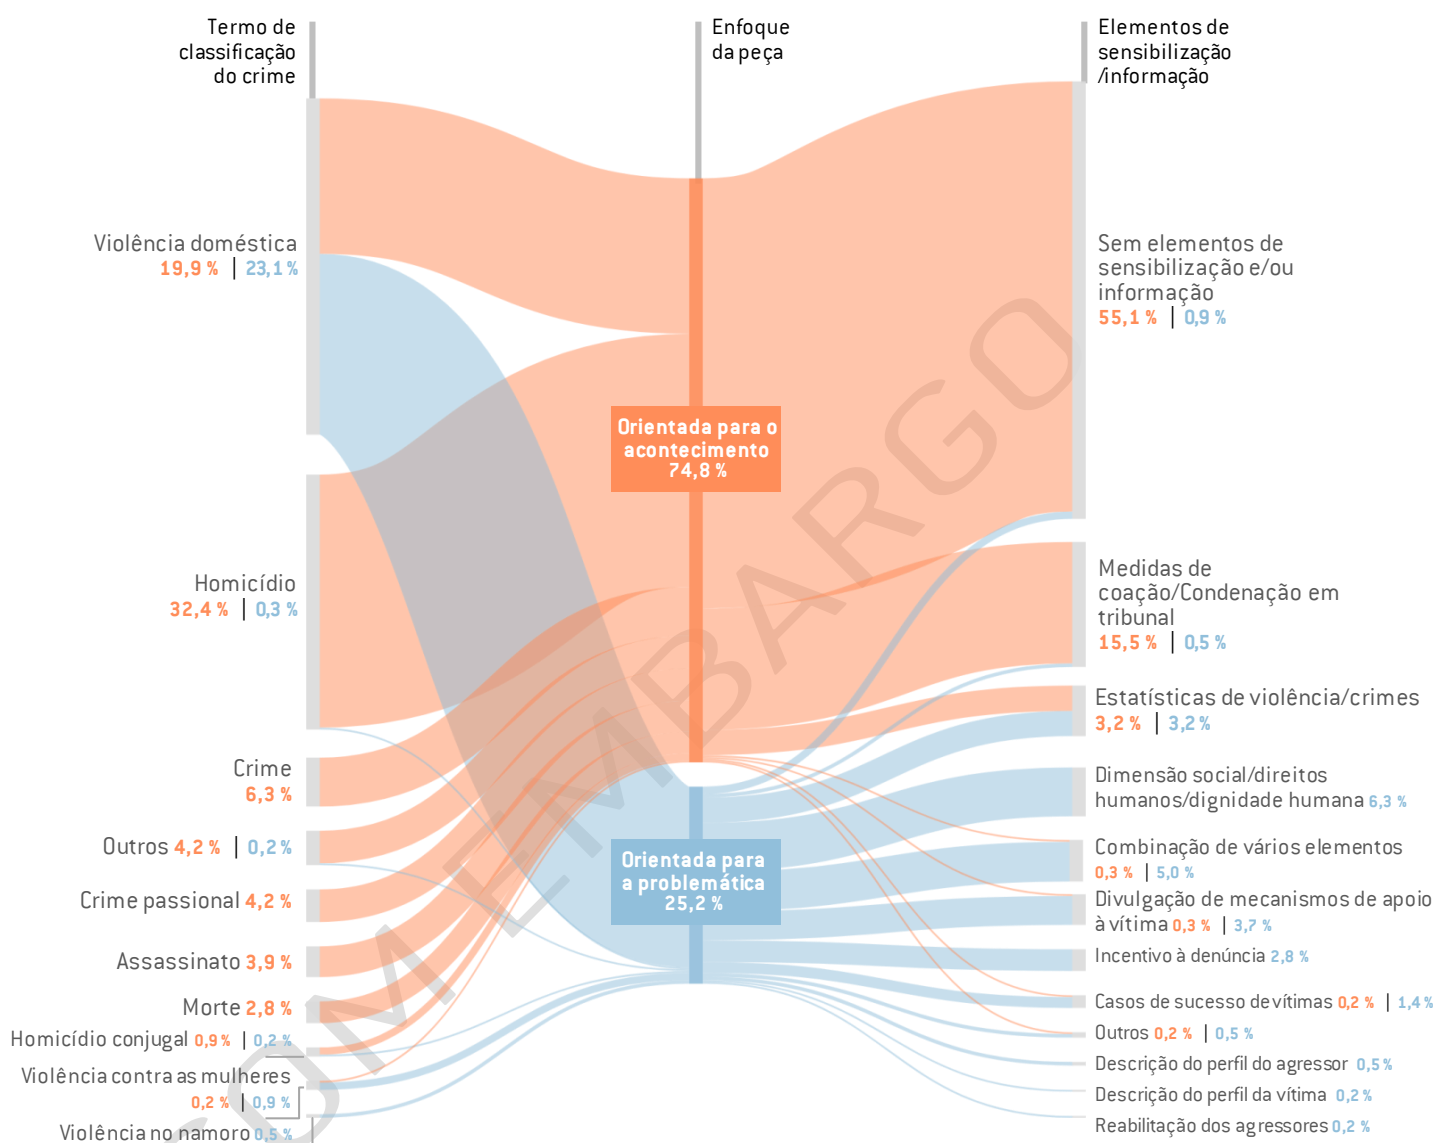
Termo de classificação do crime

Enfoque da peça

Elementos de sensibilização /informação

Violência doméstica 19,9 % | 23,1 %

Homicídio 32,4 % | 0,3 %

Crime 6,3 %

Outros 4,2 % | 0,2 %

Crime passional 4,2 %

Assassinato 3,9 %

Morte 2,8 %

Homicídio conjugal 0,9 % | 0,2 %

Violência contra as mulheres 0,2 % | 0,9 %

Violência no namoro 0,5 %

Orientada para o acontecimento 74,8 %

Orientada para a problemática 25,2 %

Sem elementos de sensibilização e/ou informação 55,1 % | 0,9 %

Medidas de coação/Condenação em tribunal 15,5 % | 0,5 %

Estatísticas de violência/crimes 3,2 % | 3,2 %

Dimensão social/direitos humanos/dignidade humana 6,3 %

Combinação de vários elementos 0,3 % | 5,0 %

Divulgação de mecanismos de apoio à vítima 0,3 % | 3,7 %

Incentivo à denúncia 2,8 %

Casos de sucesso de vítimas 0,2 % | 1,4 %

Outros 0,2 % | 0,5 %

Descrição do perfil do agressor 0,5 %

Descrição do perfil da vítima 0,2 %

Reabilitação dos agressores 0,2 %

EMBARGO